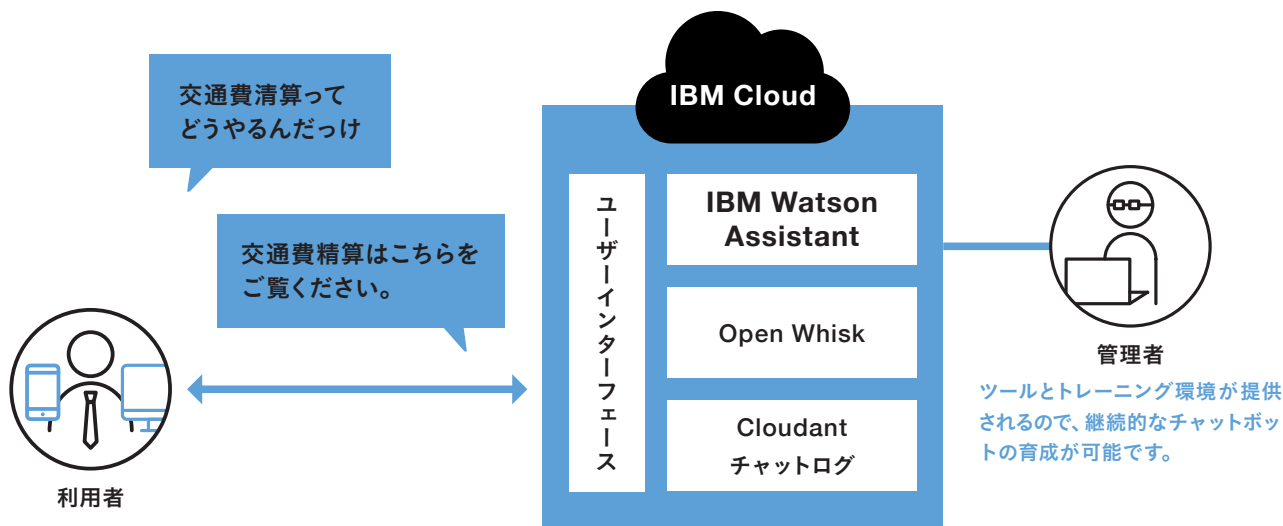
交通費清算ってどうやるんだっけ

交通費精算はこちらをご覧ください。

IBM Cloud

ユーザーインターフェース

IBM Watson Assistant

Open Whisk

Cloudant
チャットログ

利用者

管理者

ツールとトレーニング環境が提供されるので、継続的なチャットボットの育成が可能です。